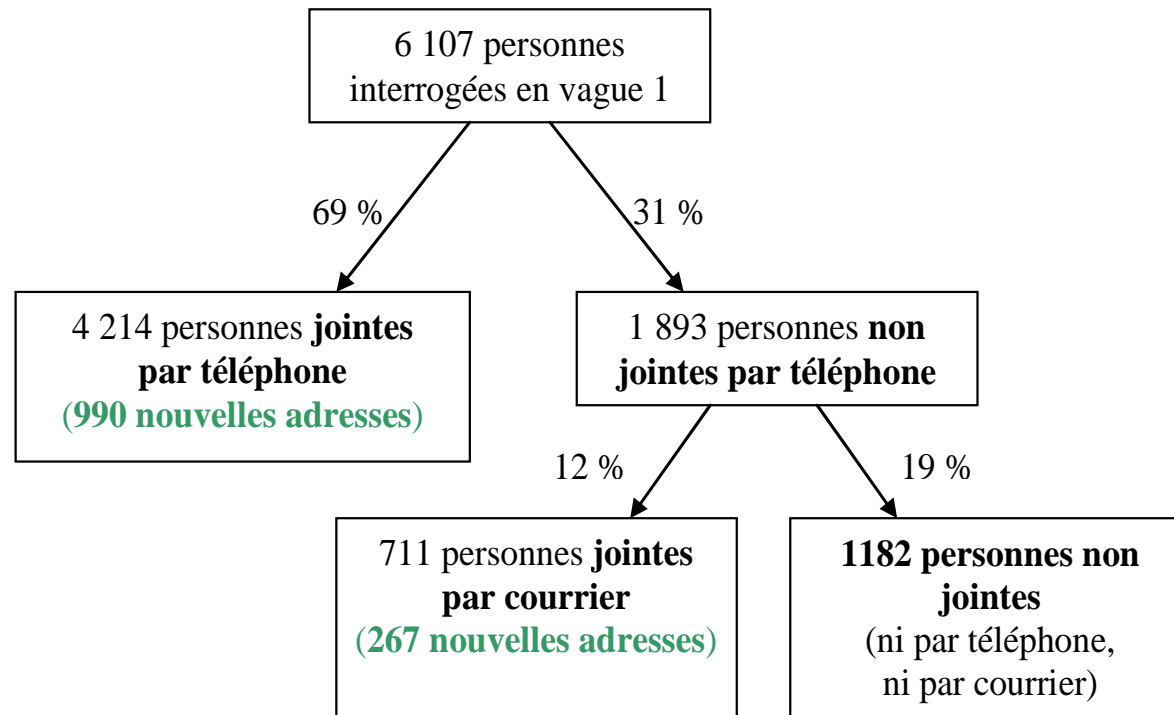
6 107 personnes interrogées en vague 1

69 %

31 %

4 214 personnes **jointes par téléphone**
(**990 nouvelles adresses**)

1 893 personnes **non jointes par téléphone**

12 %

19 %

711 personnes **jointes par courrier**
(**267 nouvelles adresses**)

**1182 personnes non jointes**
(ni par téléphone, ni par courrier)